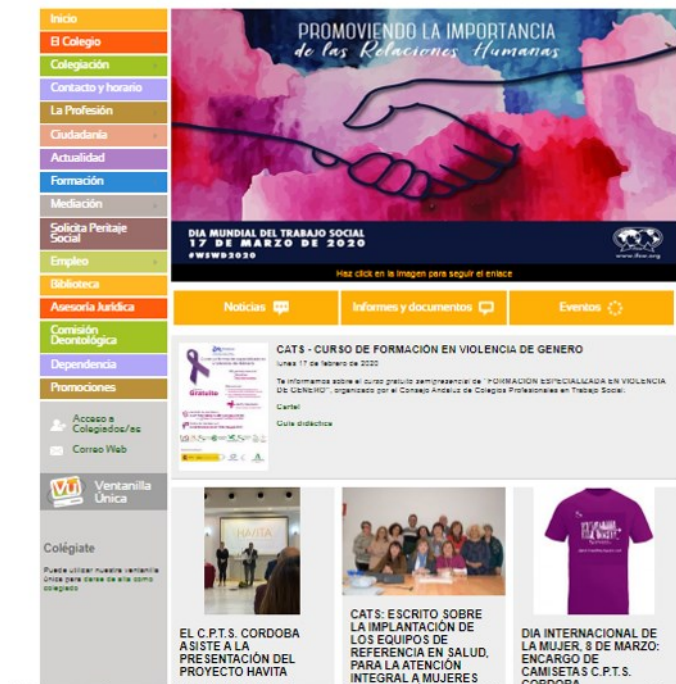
Inicio
El Colegio
Colegiación
Contacto y horario
La Profesión
Ciudadanía
Actualidad
Formación
Mediación
Solicita Peritaje Social
Empleo
Biblioteca
Asesoría Jurídica
Comisión Deontológica
Dependencia
Promociones

Acceso a Colegiados/as
Correo Web

Ventanilla Única

Colégiate

Puede utilizar nuestra ventanilla única para darse de alta como colegiado

PROMOVIENDO LA IMPORTANCIA
de las Relaciones Humanas

DIA MUNDIAL DEL TRABAJO SOCIAL
17 DE MARZO DE 2020
#WSWD2020

ifsw.org

Haz click en la imagen para seguir el enlace

Noticias
Informes y documentos
Eventos

CATS - CURSO DE FORMACIÓN EN VIOLENCIA DE GENERO

lunes 17 de febrero de 2020

Te informamos sobre el curso gratuito semipresencial de "FORMACIÓN ESPECIALIZADA EN VIOLENCIA DE GENERO", organizado por el Consejo Andaluz de Colegios Profesionales en Trabajo Social.

Cartel

Guía didáctica

Gratuito

HAVITA

EL C.P.T.S. CORDOBA ASISTE A LA PRESENTACIÓN DEL PROYECTO HAVITA

CATS: ESCRITO SOBRE LA IMPLANTACIÓN DE LOS EQUIPOS DE REFERENCIA EN SALUD, PARA LA ATENCIÓN INTEGRAL A MUJERES

DIA INTERNACIONAL DE LA MUJER, 8 DE MARZO: ENCARGO DE CAMISETAS C.P.T.S. CORDOBA